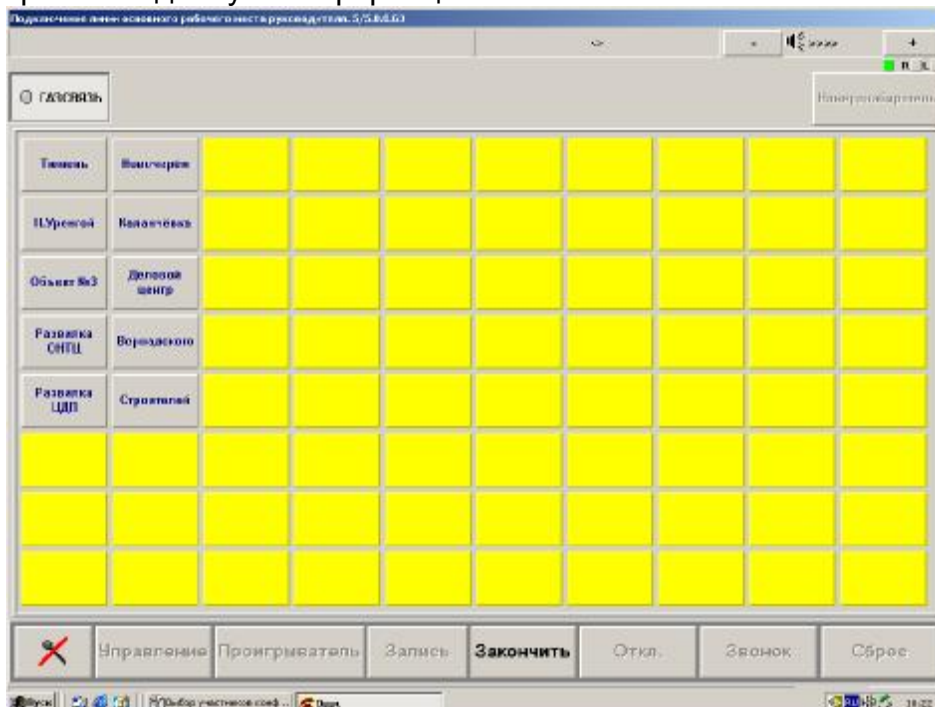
Подключение линии основного рабочего места руководителя. 5/5.04.63

ГАЗСВЯЗЬ

Конференцсвязь

Тюмень
Пангоды
Н.Уренгой
Калачёвка
Объект №3
Деловой центр
Развилка ОНПЦ
Ворошилова
Развилка ЦДП
Строителей

Управление
Проигрыватель
Запись
Закончить
Откл.
Звонок
Сброс

Пуск
Выбор участников конф...
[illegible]